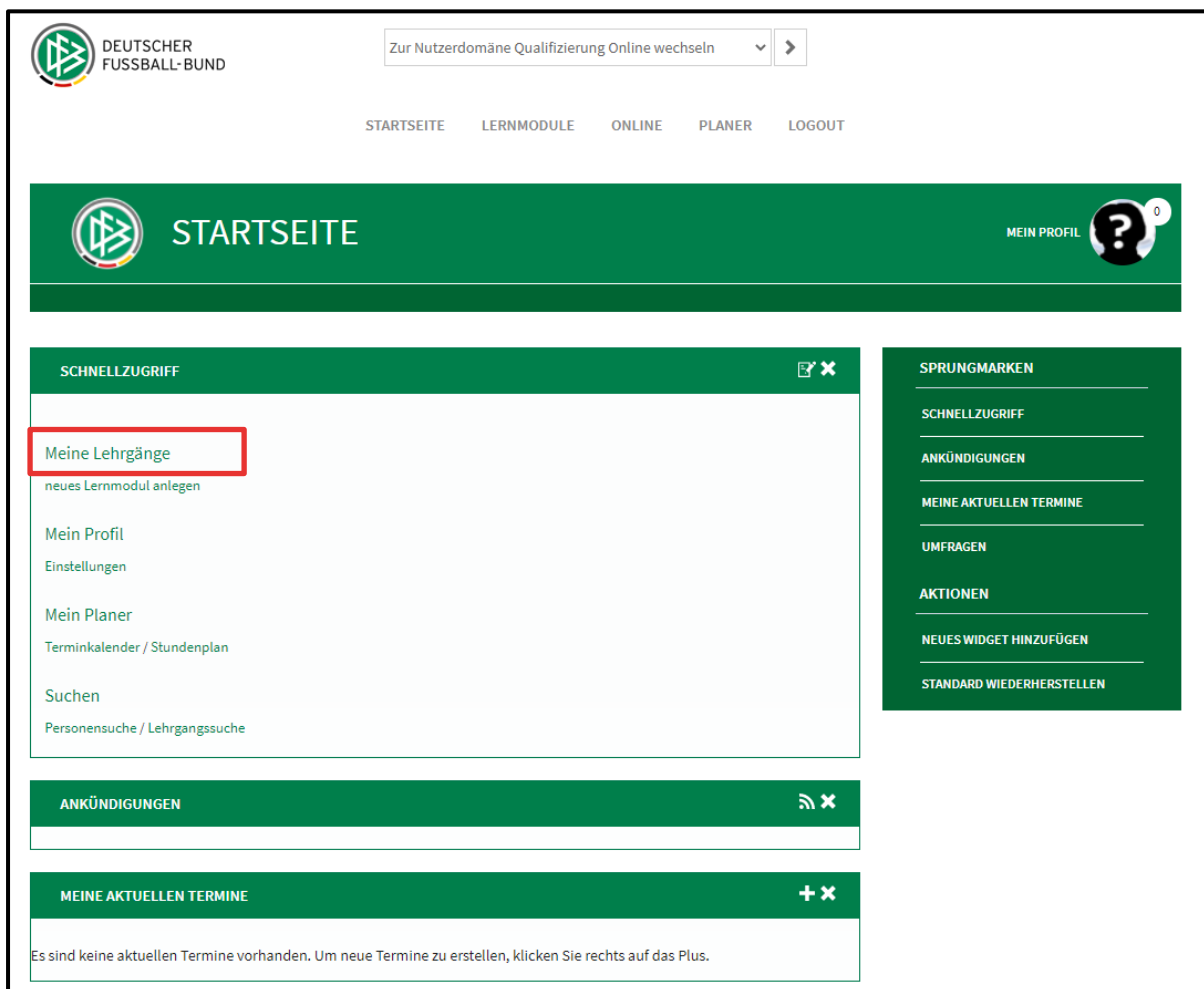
DEUTSCHER FUSSBALL-BUND

Zur Nutzerdomäne Qualifizierung Online wechseln

STARTSEITE LERNMODULE ONLINE PLANER LOGOUT

STARTSEITE

MEIN PROFIL

0

SCHNELLZUGRIFF

Meine Lehrgänge

neues Lernmodul anlegen

Mein Profil

Einstellungen

Mein Planer

Terminkalender / Stundenplan

Suchen

Personensuche / Lehrgangssuche

ANKÜNDIGUNGEN

MEINE AKTUELLEN TERMINE

Es sind keine aktuellen Termine vorhanden. Um neue Termine zu erstellen, klicken Sie rechts auf das Plus.

SPRUNGMARKEN

SCHNELLZUGRIFF

ANKÜNDIGUNGEN

MEINE AKTUELLEN TERMINE

UMFRAGEN

AKTIONEN

NEUES WIDGET HINZUFÜGEN

STANDARD WIEDERHERSTELLEN